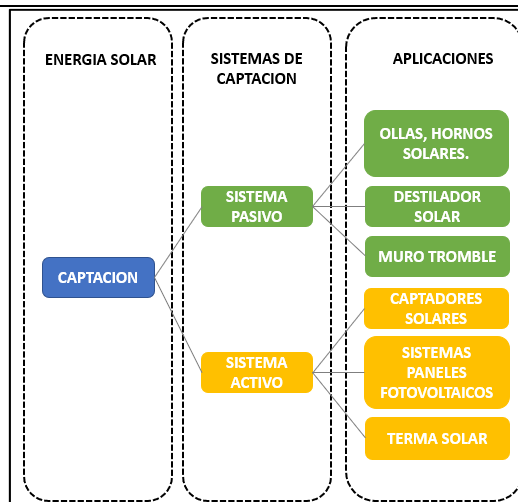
ENERGIA SOLAR

SISTEMAS DE CAPTACION

APLICACIONES

CAPTACION

SISTEMA PASIVO

SISTEMA ACTIVO

OLLAS, HORNOS SOLARES.

DESTILADOR SOLAR

MURO TROMBLE

CAPTADORES SOLARES

SISTEMAS PANELES FOTOVOLTAICOS

TERMA SOLAR